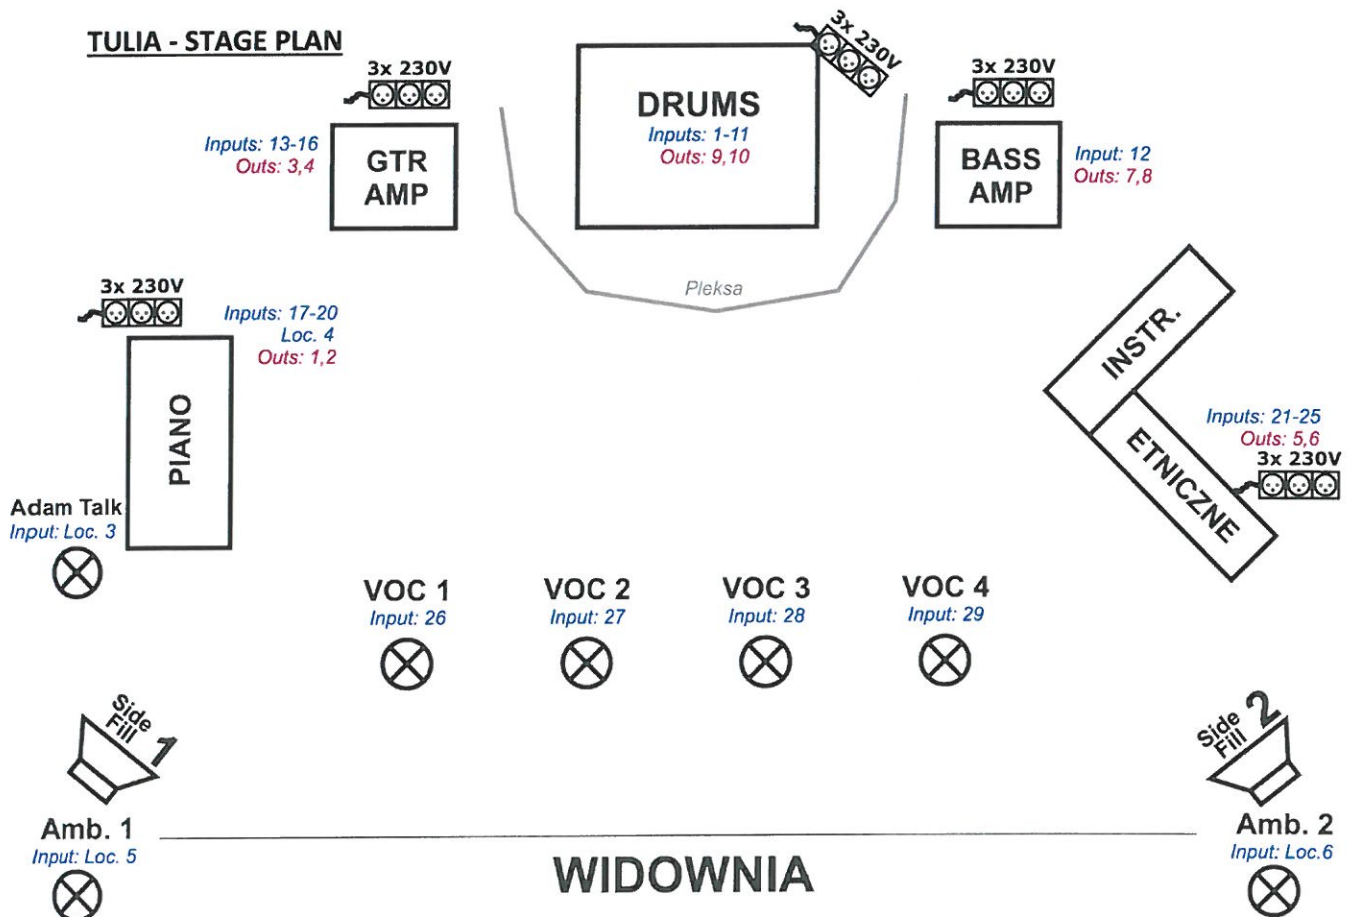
TULIA - STAGE PLAN

3x 230V

Inputs: 13-16
Outs: 3,4

GTR AMP

DRUMS
Inputs: 1-11
Outs: 9,10

3x 230V

Pleksa

3x 230V

BASS AMP

Input: 12
Outs: 7,8

3x 230V

Inputs: 17-20
Loc. 4
Outs: 1,2

PIANO

INSTR.

ETNICZNE

Inputs: 21-25
Outs: 5,6
3x 230V

Adam Talk
Input: Loc. 3

VOC 1
Input: 26

VOC 2
Input: 27

VOC 3
Input: 28

VOC 4
Input: 29

Side Fill 1

Side Fill 2

Amb. 1
Input: Loc. 5

WIDOWNIA

Amb. 2
Input: Loc.6